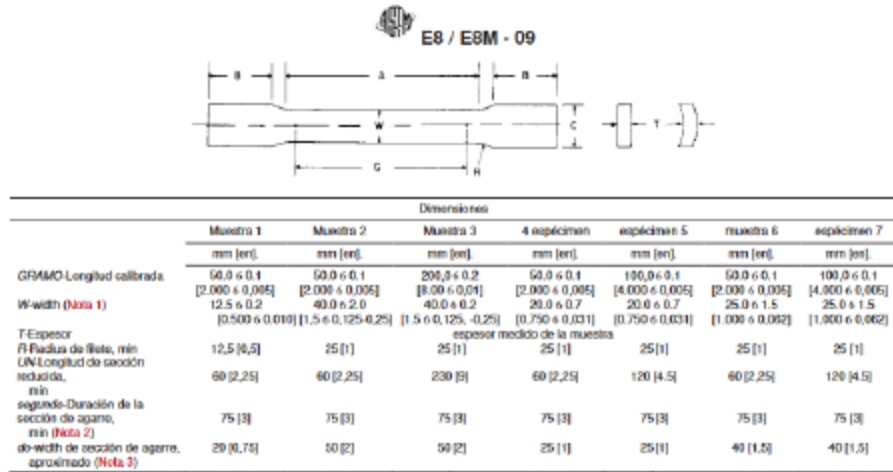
E8 / E8M - 09

B A B
W C T
G R

Dimensiones

| | Muestra 1 | Muestra 2 | Muestra 3 | 4 espécimen | espécimen 5 | muestra 6 | espécimen 7 |
|---|---|---|---|---|---|---|---|
| | mm [en]. | mm [en]. | mm [en]. | mm [en]. | mm [en]. | mm [en]. | mm [en]. |
| GRAMO-Longitud calibrada | 50,0 ó 0.1 [2.000 ó 0,005] | 50.0 ó 0.1 [2.000 ó 0,005] | 200,0 ó 0.2 [8.00 ó 0,01] | 50.0 ó 0.1 [2.000 ó 0,005] | 100,0 ó 0.1 [4.000 ó 0,005] | 50.0 ó 0.1 [2.000 ó 0,005] | 100,0 ó 0.1 [4.000 ó 0,005] |
| W-width (Nota 1) | 12.5 ó 0.2 [0.500 ó 0.010] | 40.0 ó 2.0 [1.5 ó 0.125-0.25] | 40.0 ó 0.2 [1.5 ó 0.125, -0.25] | 20.0 ó 0.7 [0.750 ó 0,031] | 20.0 ó 0.7 [0.750 ó 0,031] | 25.0 ó 1.5 [1.000 ó 0,062] | 25.0 ó 1.5 [1,000 ó 0,062] |
| T-Espesor | espesor medido de la muestra | | | | | | |
| R-Radius de filete, min | 12,5 [0,5] | 25 [1] | 25 [1] | 25 [1] | 25 [1] | 25 [1] | 25 [1] |
| UN-Longitud de sección reducida, min | 60 [2,25] | 60 [2,25] | 230 [9] | 60 [2,25] | 120 [4.5] | 60 [2,25] | 120 [4.5] |
| segundo-Duración de la sección de agarre, min (Nota 2) | 75 [3] | 75 [3] | 75 [3] | 75 [3] | 75 [3] | 75 [3] | 75 [3] |
| do-width de sección de agarre, aproximado (Nota 3) | 20 [0,75] | 50 [2] | 50 [2] | 25 [1] | 25 [1] | 40 [1,5] | 40 [1,5] |